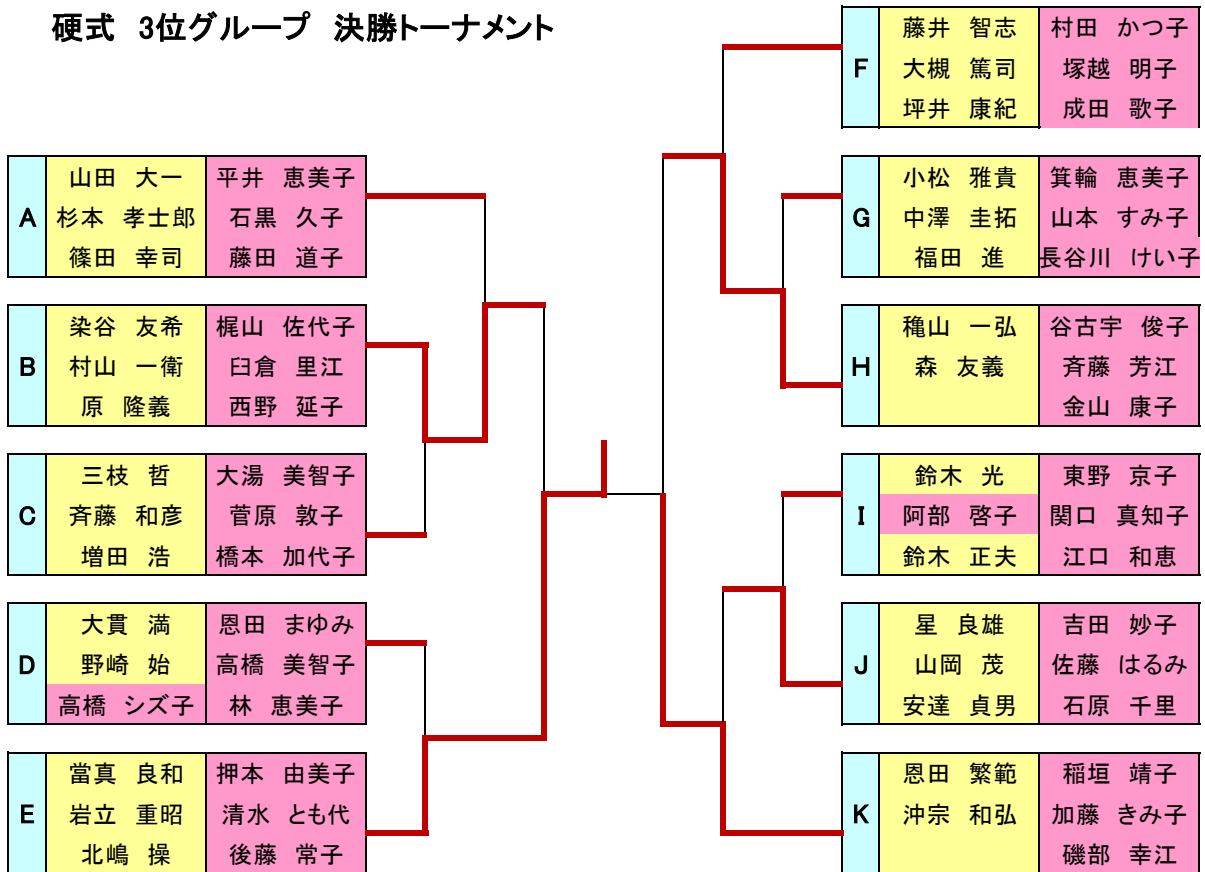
硬式　3位グループ　決勝トーナメント

| A | 山田　大一 | 平井　恵美子 |
|---|---|---|
| | 杉本　孝士郎 | 石黒　久子 |
| | 篠田　幸司 | 藤田　道子 |

| B | 染谷　友希 | 梶山　佐代子 |
|---|---|---|
| | 村山　一衛 | 臼倉　里江 |
| | 原　隆義 | 西野　延子 |

| C | 三枝　哲 | 大湯　美智子 |
|---|---|---|
| | 斉藤　和彦 | 菅原　敦子 |
| | 増田　浩 | 橋本　加代子 |

| D | 大貫　満 | 恩田　まゆみ |
|---|---|---|
| | 野崎　始 | 高橋　美智子 |
| | 高橋　シズ子 | 林　恵美子 |

| E | 當真　良和 | 押本　由美子 |
|---|---|---|
| | 岩立　重昭 | 清水　とも代 |
| | 北嶋　操 | 後藤　常子 |

| F | 藤井　智志 | 村田　かつ子 |
|---|---|---|
| | 大槻　篤司 | 塚越　明子 |
| | 坪井　康紀 | 成田　歌子 |

| G | 小松　雅貴 | 箕輪　恵美子 |
|---|---|---|
| | 中澤　圭拓 | 山本　すみ子 |
| | 福田　進 | 長谷川　けい子 |

| H | 穐山　一弘 | 谷古宇　俊子 |
|---|---|---|
| | 森　友義 | 斉藤　芳江 |
| | | 金山　康子 |

| I | 鈴木　光 | 東野　京子 |
|---|---|---|
| | 阿部　啓子 | 関口　真知子 |
| | 鈴木　正夫 | 江口　和恵 |

| J | 星　良雄 | 吉田　妙子 |
|---|---|---|
| | 山岡　茂 | 佐藤　はるみ |
| | 安達　貞男 | 石原　千里 |

| K | 恩田　繁範 | 稲垣　靖子 |
|---|---|---|
| | 沖宗　和弘 | 加藤　きみ子 |
| | | 磯部　幸江 |